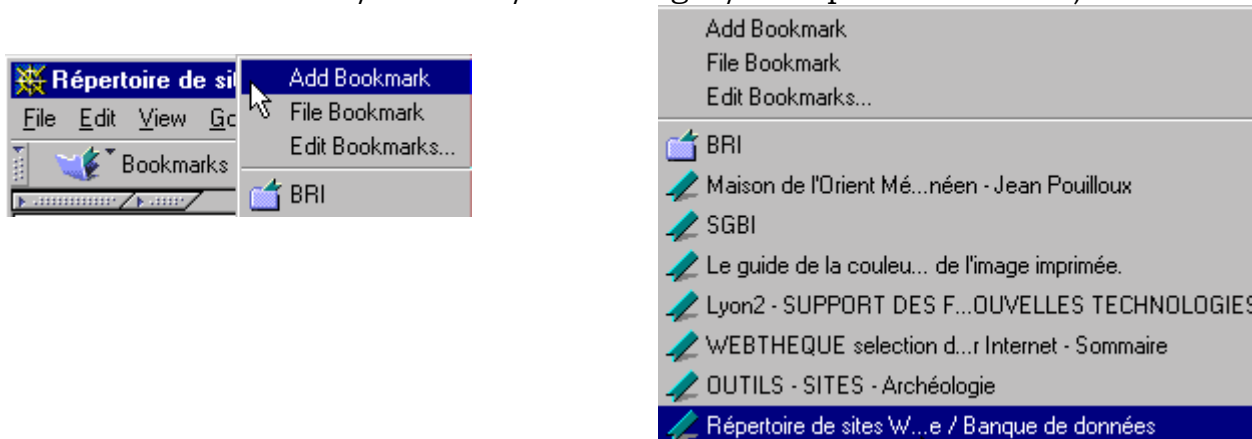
Répertoire de sit

File Edit View Go

Bookmarks

Add Bookmark
File Bookmark
Edit Bookmarks...
BRI

Add Bookmark
File Bookmark
Edit Bookmarks...
BRI
Maison de l'Orient Mé...néen - Jean Pouilloux
SGBI
Le guide de la couleu... de l'image imprimée.
Lyon2 - SUPPORT DES F...OUVELLES TECHNOLOGIES
WEBTHEQUE selection d...r Internet - Sommaire
OUTILS - SITES - Archéologie
Répertoire de sites W...e / Banque de données